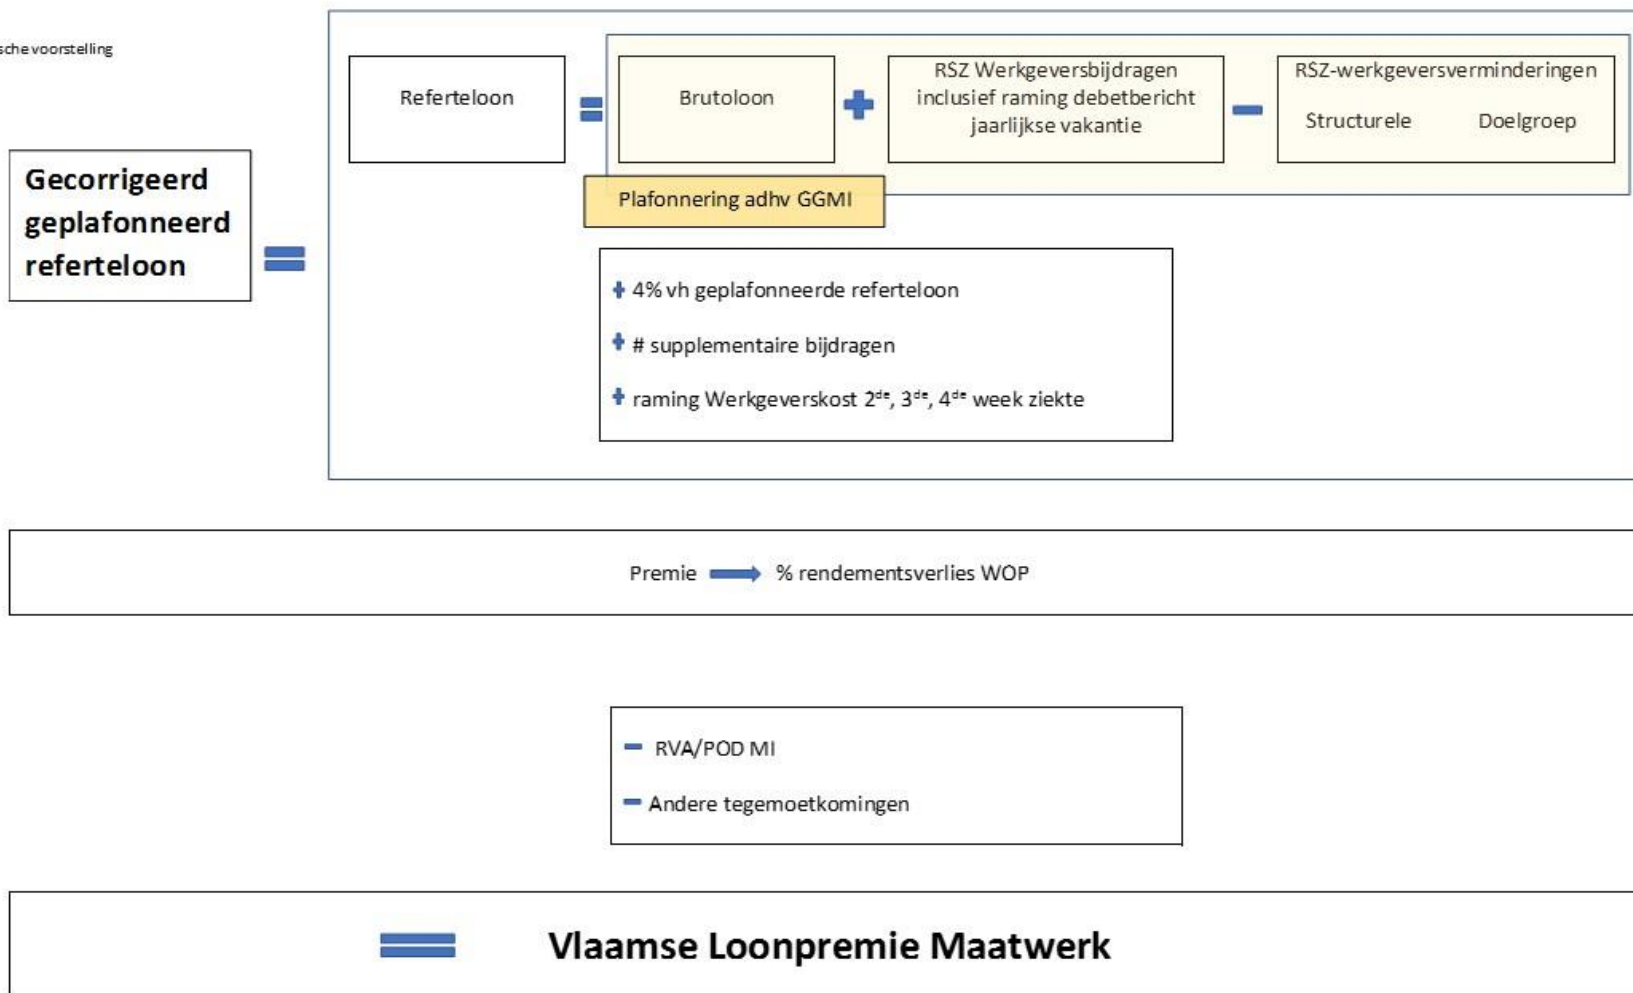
schevoorstelling

Gecorrigeerd geplafonneerd referteloon =

Referteloon = Brutoloon + RSZ Werkgeversbijdragen inclusief raming debetbericht jaarlijkse vakantie − RSZ-werkgeversverminderingen Structurele Doelgroep

Plafonnering adhv GGMI

+ 4% vh geplafonneerde referteloon

+ # supplementaire bijdragen

+ raming Werkgeverskost 2$^{de}$, 3$^{de}$, 4$^{de}$ week ziekte

Premie → % rendementsverlies WOP

− RVA/POD MI

− Andere tegemoetkomingen

= Vlaamse Loonpremie Maatwerk